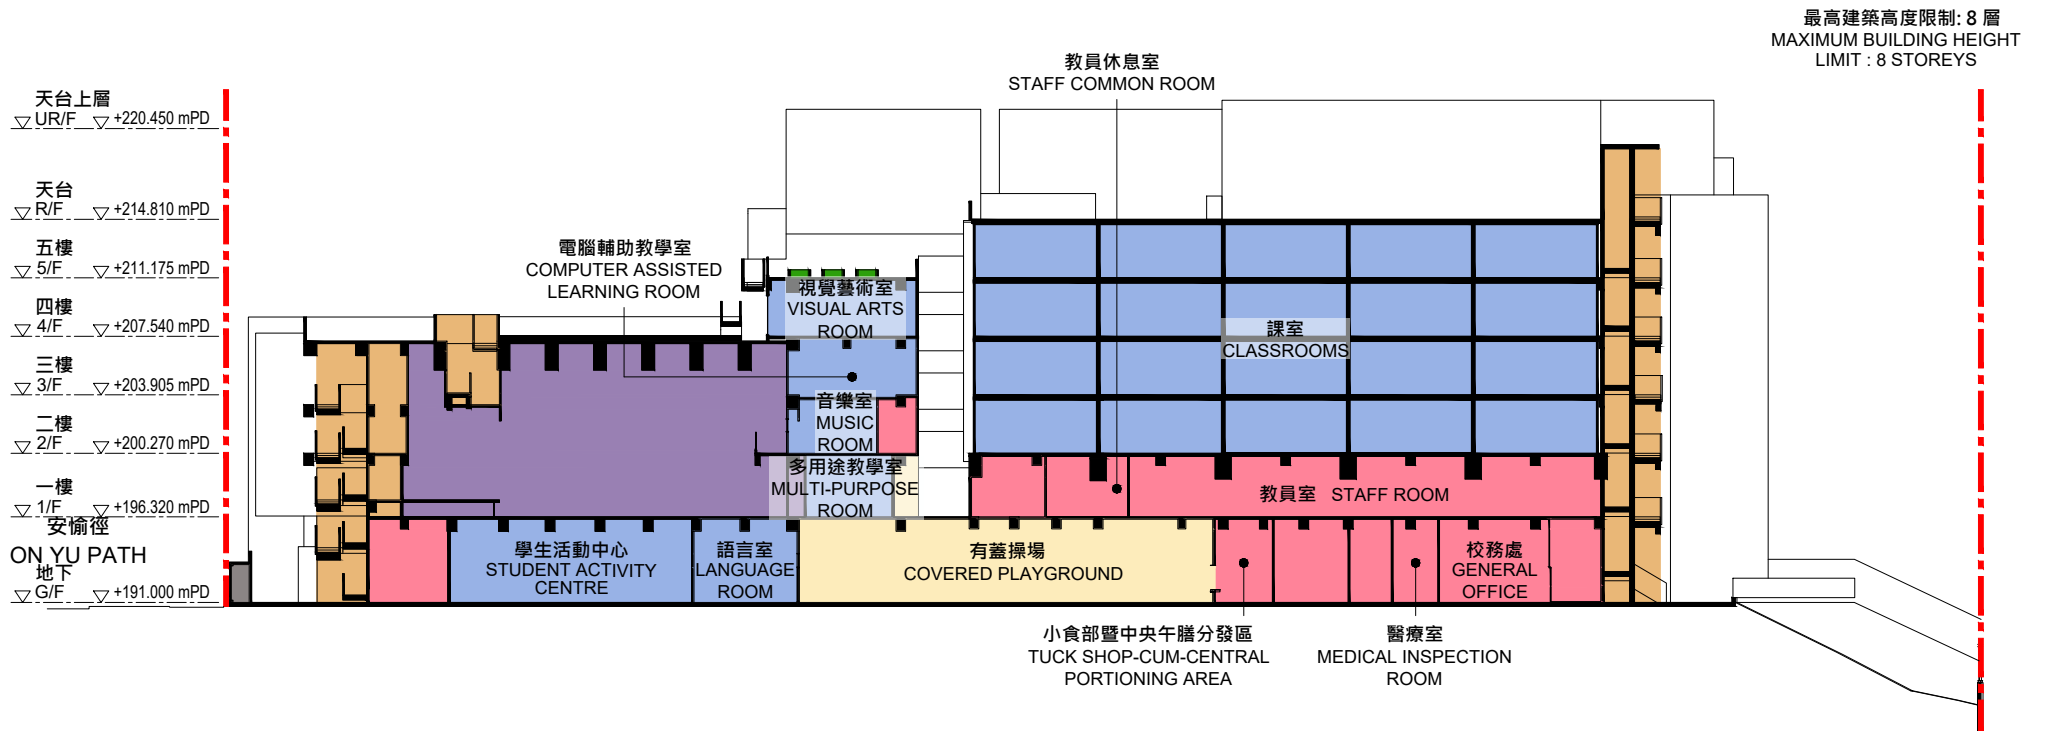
最高建築高度限制: 8 層
MAXIMUM BUILDING HEIGHT
LIMIT : 8 STOREYS

教員休息室
STAFF COMMON ROOM

天台上層
UR/F +220.450 mPD

天台
R/F +214.810 mPD

五樓
5/F +211.175 mPD

四樓
4/F +207.540 mPD

三樓
3/F +203.905 mPD

二樓
2/F +200.270 mPD

一樓
1/F +196.320 mPD

安愉徑
ON YU PATH

地下
G/F +191.000 mPD

電腦輔助教學室
COMPUTER ASSISTED
LEARNING ROOM

視覺藝術室
VISUAL ARTS
ROOM

課室
CLASSROOMS

音樂室
MUSIC
ROOM

多用途教學室
MULTI-PURPOSE
ROOM

教員室 STAFF ROOM

學生活動中心
STUDENT ACTIVITY
CENTRE

語言室
LANGUAGE
ROOM

有蓋操場
COVERED PLAYGROUND

校務處
GENERAL
OFFICE

小食部暨中央午膳分發區
TUCK SHOP-CUM-CENTRAL
PORTIONING AREA

醫療室
MEDICAL INSPECTION
ROOM